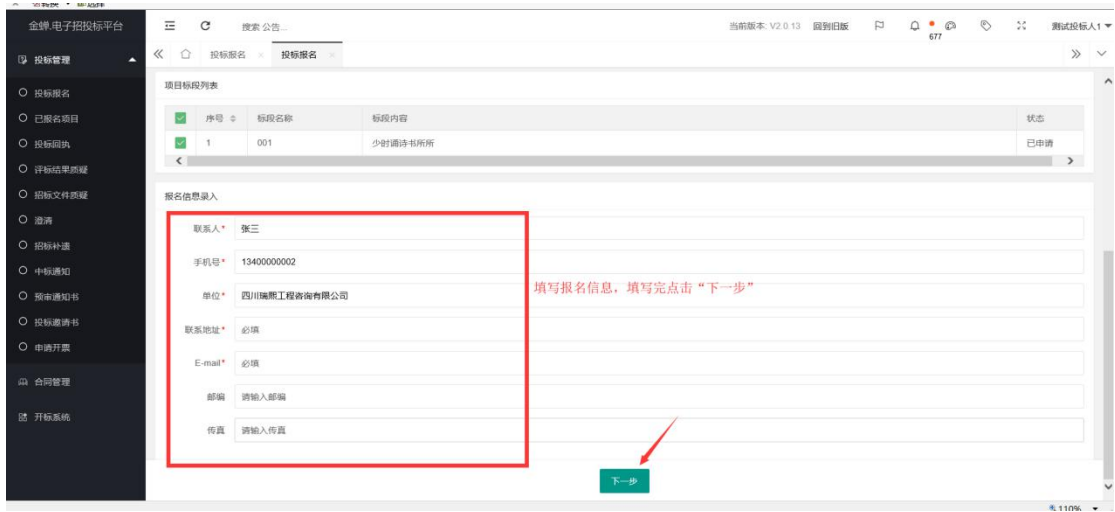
金蝉.电子招投标平台

投标管理
投标报名
已报名项目
投标回执
评标结果质疑
招标文件质疑
澄清
招标补遗
中标通知
预审通知书
投标邀请书
申请开票
合同管理
开标系统

搜索 公告...
当前版本: V2.0.13 回到旧版 677 测试投标人1

投标报名 投标报名

项目标段列表

| | 序号 | 标段名称 | 标段内容 | 状态 |
|---|---|---|---|---|
| | 1 | 001 | 少时诵诗书所所 | 已申请 |

报名信息录入

联系人* 张三
手机号* 13400000002
单位* 四川瑞熙工程咨询有限公司
联系地址* 必填
E-mail* 必填
邮编 请输入邮编
传真 请输入传真

填写报名信息，填写完点击“下一步”

下一步

110%